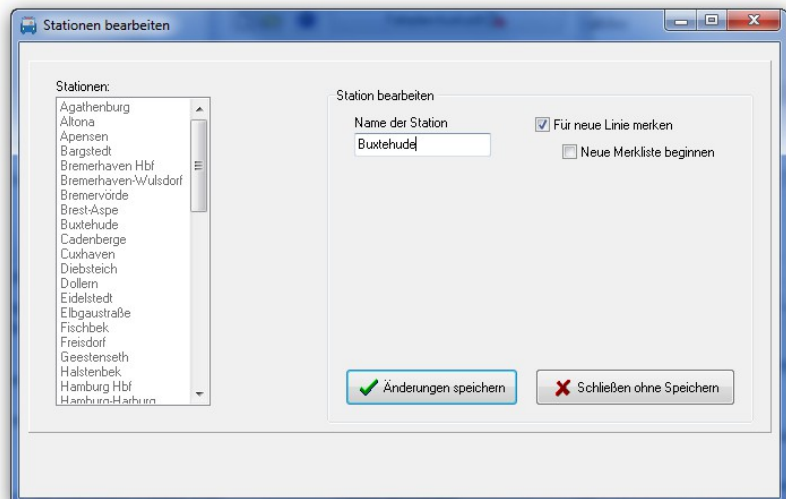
Stationen bearbeiten

Stationen:
Agathenburg
Altona
Apensen
Bargstedt
Bremerhaven Hbf
Bremerhaven-Wulsdorf
Bremervörde
Brest-Aspe
Buxtehude
Cadenberge
Cuxhaven
Diebsteich
Dollern
Eidelstedt
Elbgaustraße
Fischbek
Freisdorf
Geestenseth
Halstenbek
Hamburg Hbf
Hamburg-Harburg

Station bearbeiten
Name der Station
Buxtehude
Für neue Linie merken
Neue Merkliste beginnen

Änderungen speichern
Schließen ohne Speichern